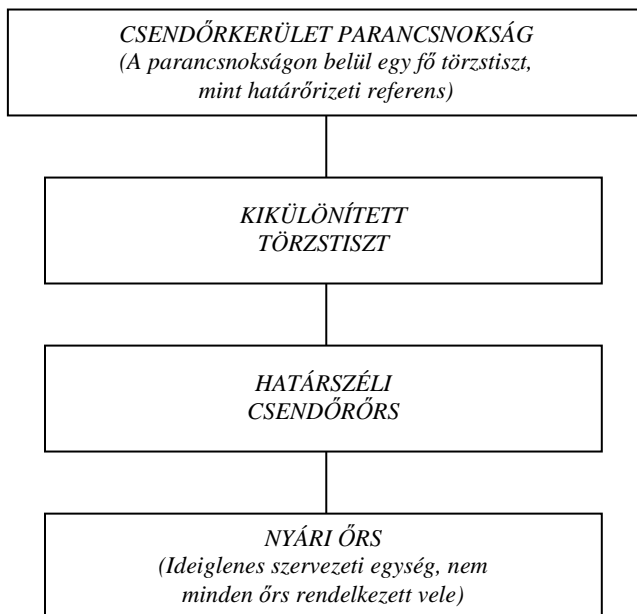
CSENDŐRKERÜLET PARANCSNOKSÁG
(A parancsnokságon belül egy fő törzstiszt, mint határőrizeti referens)

KIKÜLÖNÍTETT TÖRZSTISZT

HATÁRSZÉLI CSENDŐRŐRS

NYÁRI ŐRS
(Ideiglenes szervezeti egység, nem minden őrs rendelkezett vele)